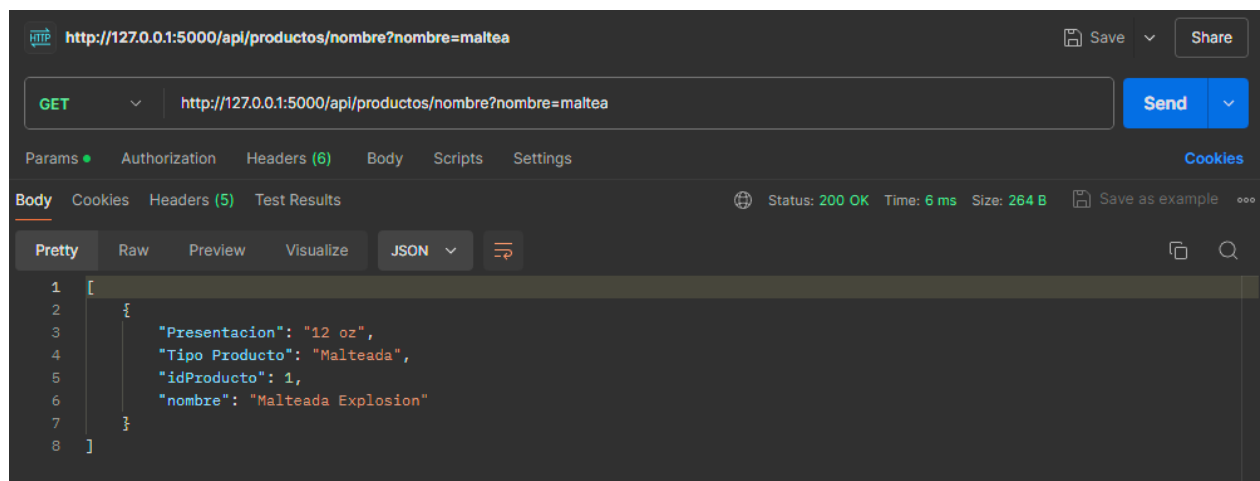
HTTP http://127.0.0.1:5000/api/productos/nombre?nombre=maltea

Save Share

GET http://127.0.0.1:5000/api/productos/nombre?nombre=maltea

Send

Params Authorization Headers (6) Body Scripts Settings Cookies

Body Cookies Headers (5) Test Results Status: 200 OK Time: 6 ms Size: 264 B Save as example

Pretty Raw Preview Visualize JSON

1 [
2 {
3 "Presentacion": "12 oz",
4 "Tipo Producto": "Malteada",
5 "idProducto": 1,
6 "nombre": "Malteada Explosion"
7 }
8 ]